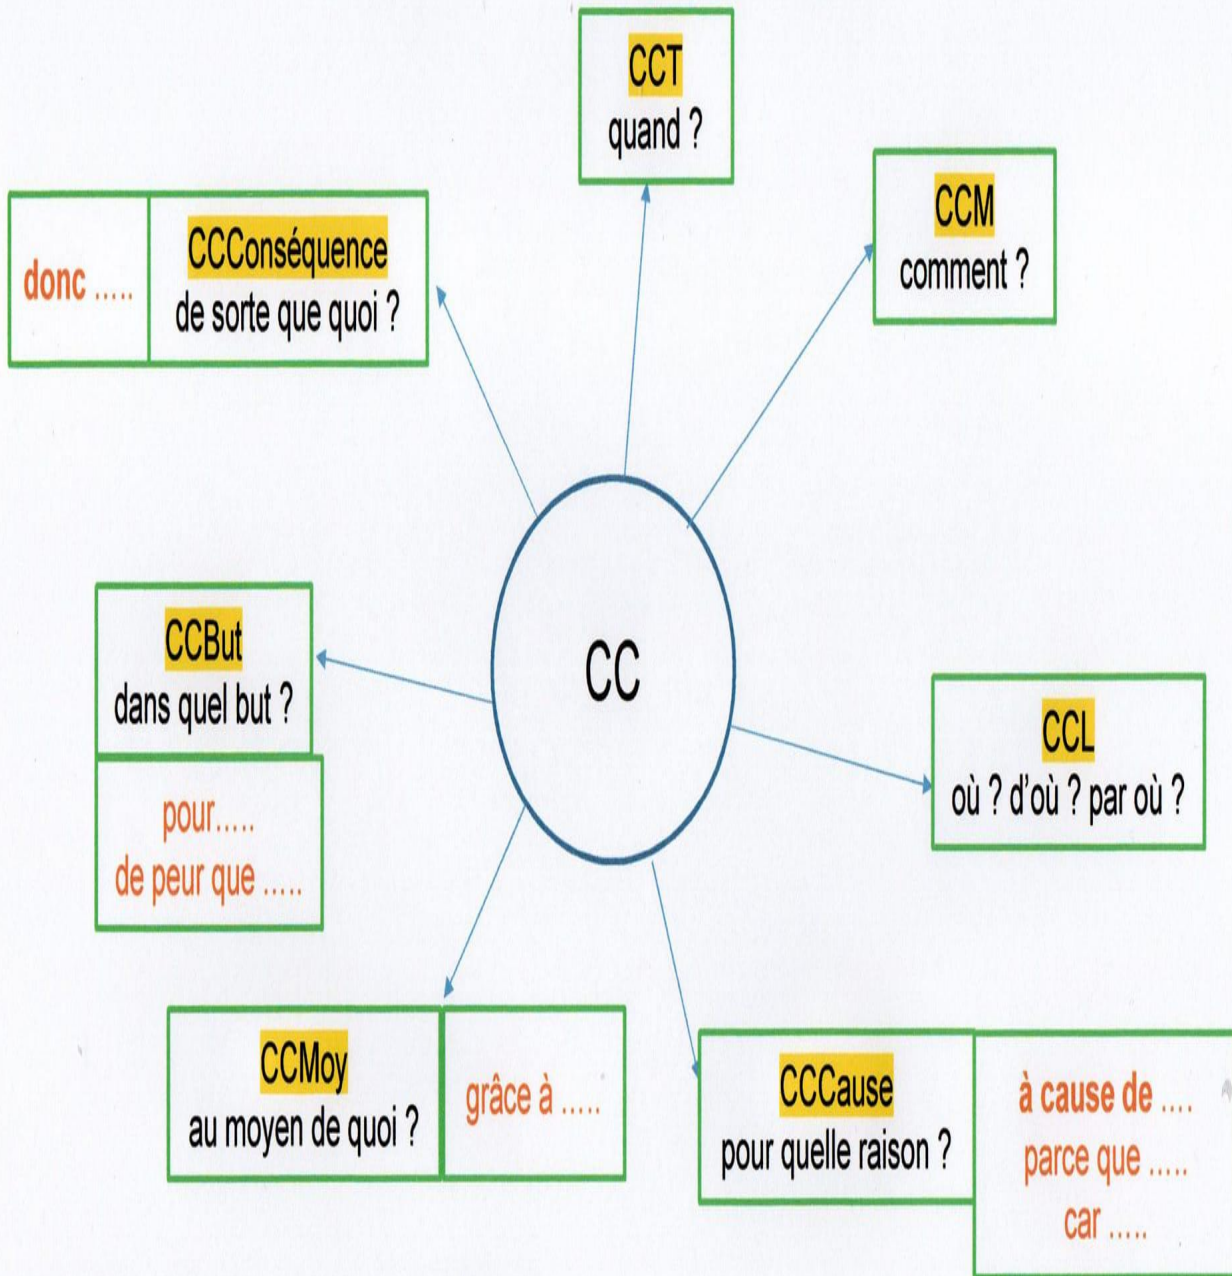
CCT
quand ?

donc .....

CCConséquence
de sorte que quoi ?

CCM
comment ?

CC

CCBut
dans quel but ?

pour.....
de peur que .....

CCL
où ? d'où ? par où ?

CCMoy
au moyen de quoi ?

grâce à .....

CCCause
pour quelle raison ?

à cause de ....
parce que .....
car .....